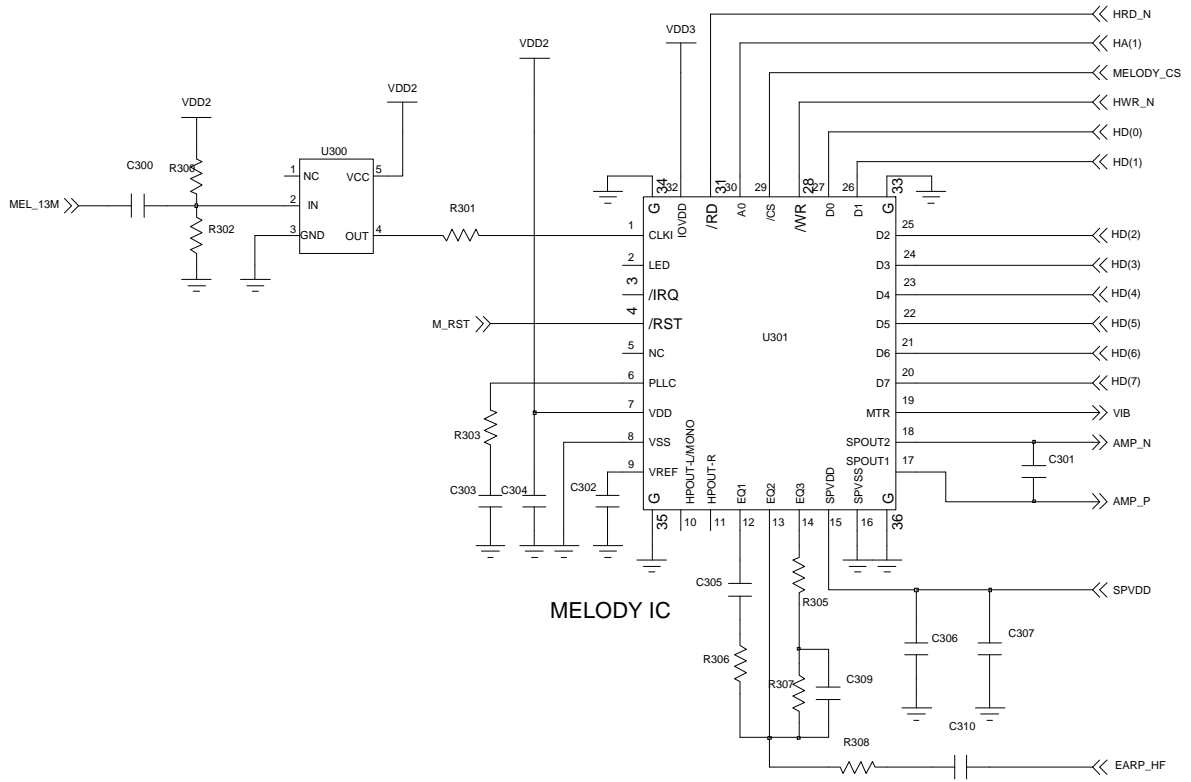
HRD_N
HA(1)
MELODY_CS
HWR_N
HD(0)
HD(1)
VDD2
VDD3
VDD2
VDD2
U300
C300
R308
MEL_13M
R302
1 NC
2 IN
3 GND
5 VCC
4 OUT
R301
34 G
32 IOVDD
31 /RD
30 A0
29 /CS
28 /WR
27 D0
26 D1
33 G
1 CLKI
2 LED
3 /IRQ
4 /RST
5 NC
6 PLLC
7 VDD
8 VSS
9 VREF
M_RST
U301
25 D2
24 D3
23 D4
22 D5
21 D6
20 D7
19 MTR
18 SPOUT2
17 SPOUT1
HD(2)
HD(3)
HD(4)
HD(5)
HD(6)
HD(7)
VIB
AMP_N
AMP_P
C301
R303
C303
C304
C302
G 35
HPOUT-L/MONO 10
HPOUT-R 11
EQ1 12
EQ2 13
EQ3 14
SPVDD 15
SPVSS 16
G 36
C305
R305
SPVDD
MELODY IC
C306
C307
R306
R307
C309
C310
R308
EARP_HF